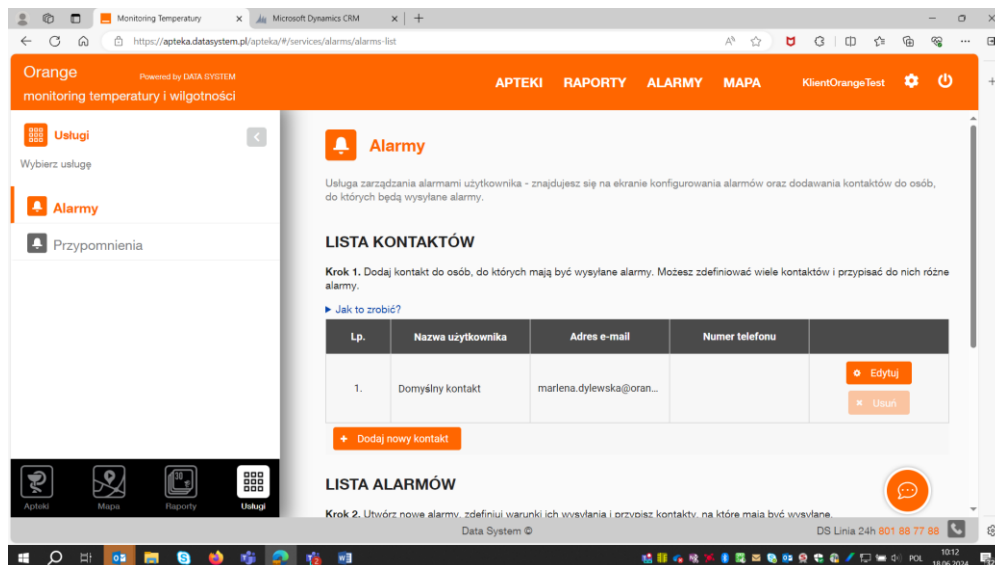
Monitoring Temperatury ×
Microsoft Dynamics CRM ×
+

https://apteka.datasystem.pl/apteka/#/services/alarms/alarms-list

Orange
Powered by DATA SYSTEM
monitoring temperatury i wilgotności

APTEKI RAPORTY ALARMY MAPA KlientOrangeTest

Usługi
Wybierz usługę

Alarmy
Przypomnienia

Apteki Mapa Raporty Usługi

Alarmy

Usługa zarządzania alarmami użytkownika - znajdujesz się na ekranie konfigurowania alarmów oraz dodawania kontaktów do osób, do których będą wysyłane alarmy.

LISTA KONTAKTÓW

Krok 1. Dodaj kontakt do osób, do których mają być wysyłane alarmy. Możesz zdefiniować wiele kontaktów i przypisać do nich różne alarmy.

▶ Jak to zrobić?

| Lp. | Nazwa użytkownika | Adres e-mail | Numer telefonu | |
|---|---|---|---|---|
| 1. | Domyślny kontakt | marlena.dylewska@oran... | | Edytuj Usuń |

+ Dodaj nowy kontakt

LISTA ALARMÓW

Krok 2. Utwórz nowe alarmy, zdefiniuj warunki ich wysyłania i przypisz kontakty, na które mają być wysyłane.

Data System ©
DS Linia 24h 801 88 77 88

POL 10:12 18.06.2024